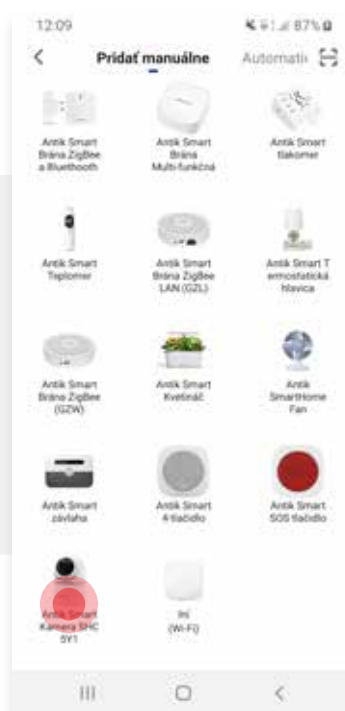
12:09
87%

<
Pridať manuálne
Automati

Antik Smart Brána ZigBee a Bluetooth

Antik Smart Brána Multi-funkčná

Antik Smart tlakomer

Antik Smart Teplomer

Antik Smart Brána ZigBee LAN (GZL)

Antik Smart Termostatická hlavica

Antik Smart Brána ZigBee (GZW)

Antik Smart Kvetináč

Antik SmartHome Fan

Antik Smart závlaha

Antik Smart 4-tlačidlo

Antik Smart SOS tlačidlo

Antik Smart Kamera SHC 5Y1

Iné (Wi-Fi)

III
O
<